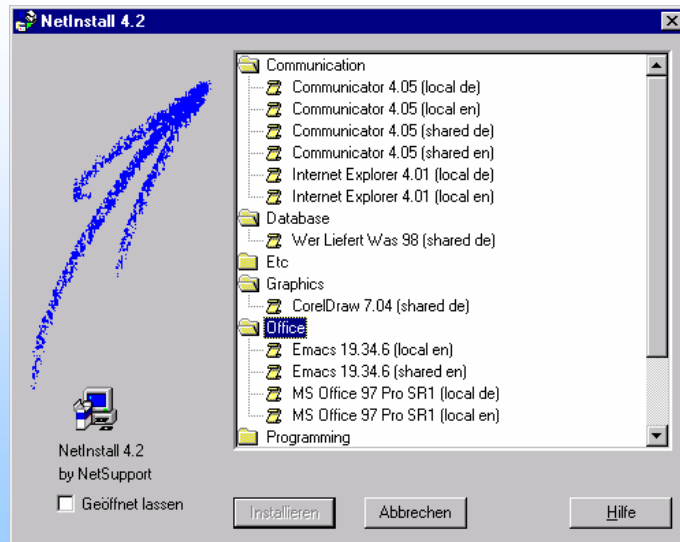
NetInstall 4.2

Communication
Communicator 4.05 (local de)
Communicator 4.05 (local en)
Communicator 4.05 (shared de)
Communicator 4.05 (shared en)
Internet Explorer 4.01 (local de)
Internet Explorer 4.01 (local en)
Database
Wer Liefert Was 98 (shared de)
Etc
Graphics
CorelDraw 7.04 (shared de)
Office
Emacs 19.34.6 (local en)
Emacs 19.34.6 (shared en)
MS Office 97 Pro SR1 (local de)
MS Office 97 Pro SR1 (local en)
Programming

NetInstall 4.2
by NetSupport

Geöffnet lassen

Installieren
Abbrechen
Hilfe